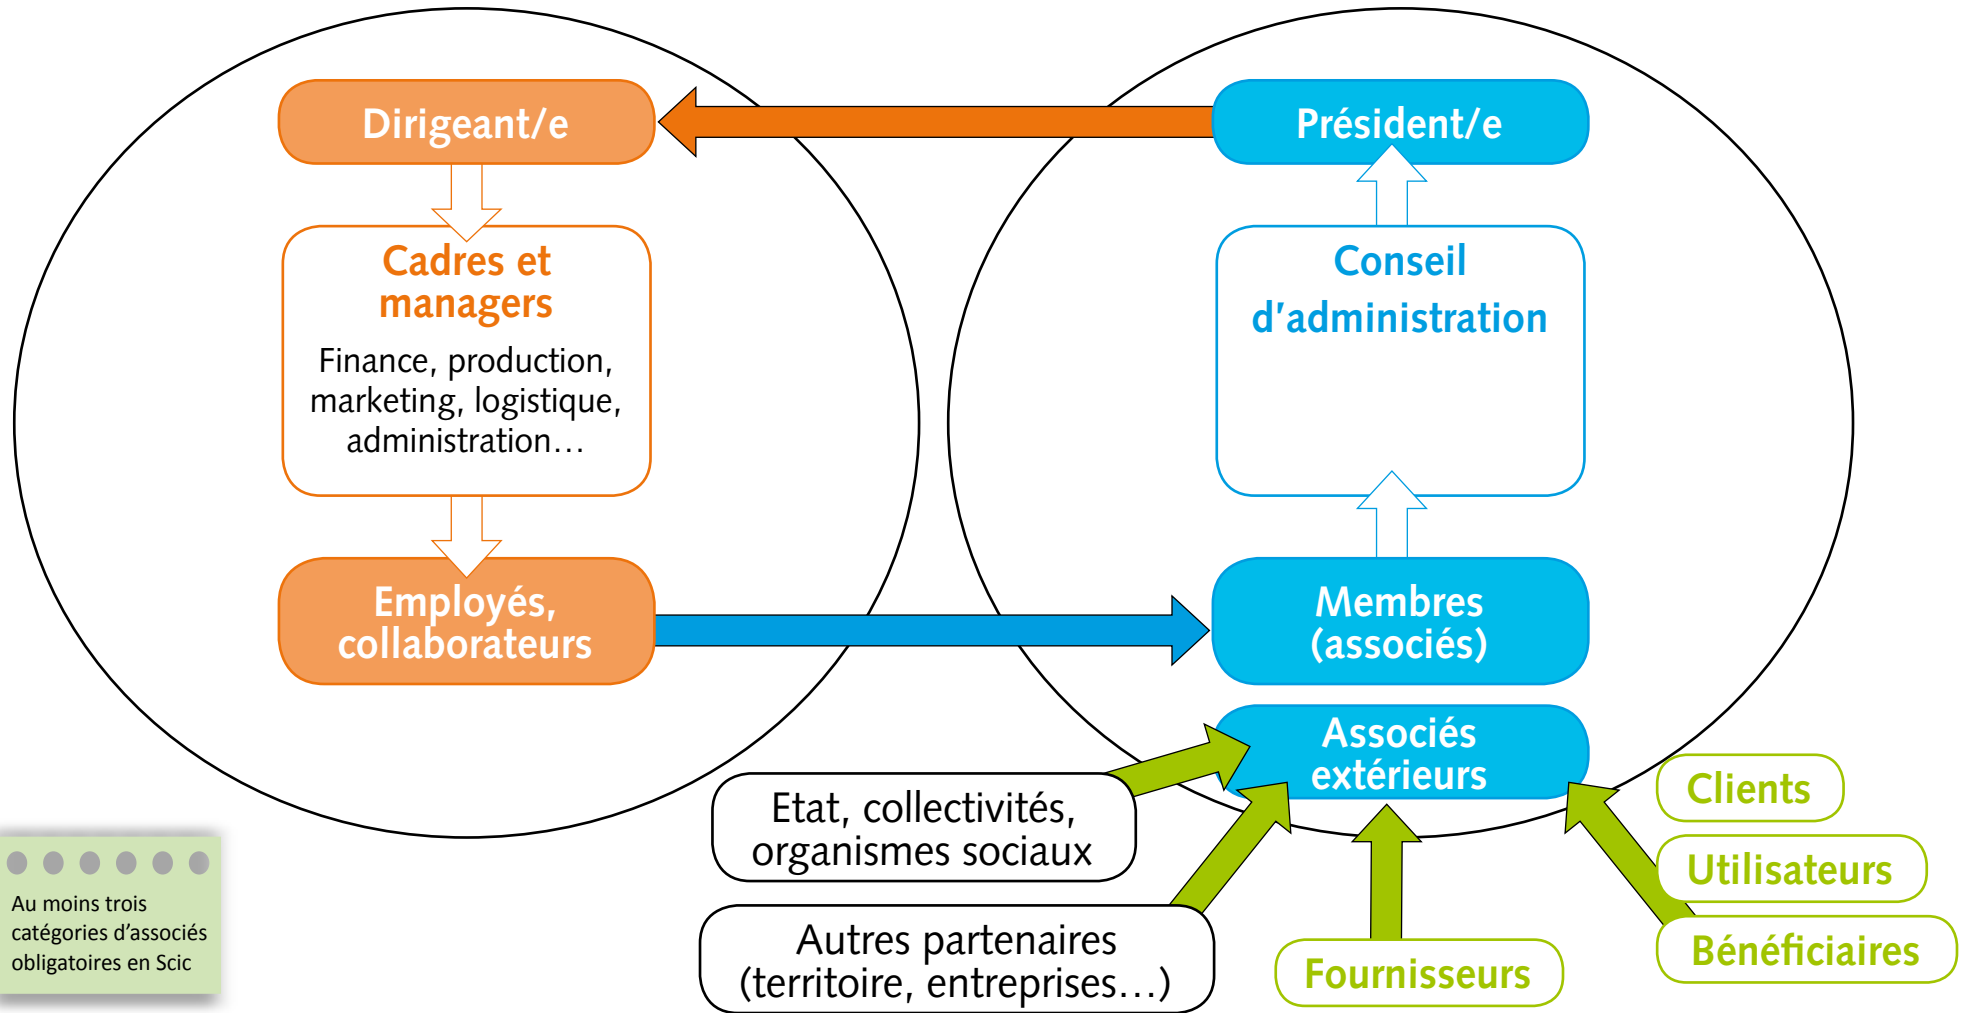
Dirigeant/e

Président/e

Cadres et managers

Finance, production, marketing, logistique, administration…

Conseil d'administration

Employés, collaborateurs

Membres (associés)

Associés extérieurs

Etat, collectivités, organismes sociaux

Autres partenaires (territoire, entreprises…)

Fournisseurs

Clients

Utilisateurs

Bénéficiaires

Au moins trois catégories d'associés obligatoires en Scic